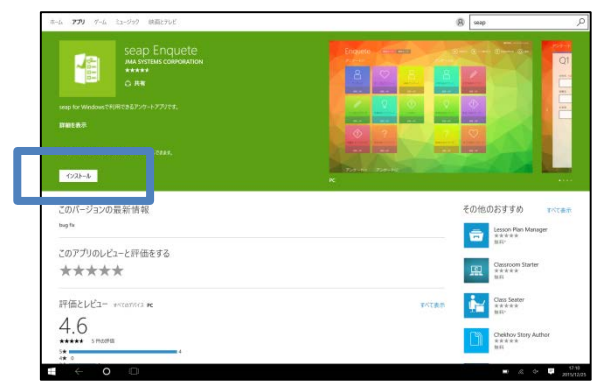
ホーム アプリ ゲーム ミュージック 映画とテレビ

seap

seap Enquete
JMA SYSTEMS CORPORATION
★★★★★
共有

seap for Windowsで利用できるアンケートアプリです。

詳細を表示

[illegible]ます。

インストール

Enquete

PC

Q1

このバージョンの最新情報
bug fix

このアプリのレビューと評価をする
★★★★★

評価とレビュー すべてのデバイス PC
すべて表示
4.6
★★★★★ 5 件の評価
5★ 4
4★ 0

その他のおすすめ
すべて表示

Lesson Plan Manager
★★★★★
無料

Classroom Starter
★★★★★
無料

Class Seater
★★★★★
無料

Chekhov Story Author
★★★★★

17:16
2015/12/25